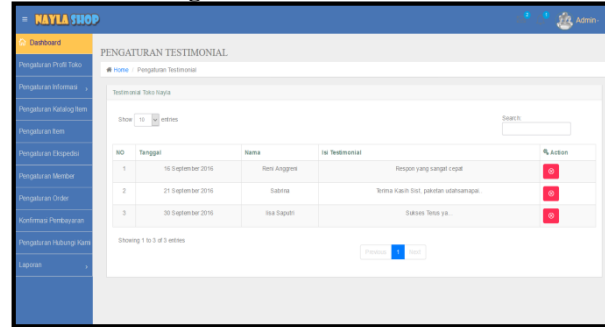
NAYLA SHOP

2 1 Admin

Dashboard
Pengaturan Profil Toko
Pengaturan Informasi
Pengaturan Katalog Item
Pengaturan Item
Pengaturan Ekspedisi
Pengaturan Member
Pengaturan Order
Konfirmasi Pembayaran
Pengaturan Hubungi Kami
Laporan

PENGATURAN TESTIMONIAL

Home / Pengaturan Testimonial

Testimonial Toko Nayla

Show 10 entries

Search:

| NO | Tanggal | Nama | Isi Testimonial | Action |
|---|---|---|---|---|
| 1 | 16 September 2016 | Reni Anggreni | Respon yang sangat cepat | |
| 2 | 21 September 2016 | Sabrina | Terima Kasih Sist, pakaian udahsampai.. | |
| 3 | 30 September 2016 | Ilsa Saputri | Sukses Terus ya.. | |

Showing 1 to 3 of 3 entries

Previous 1 Next